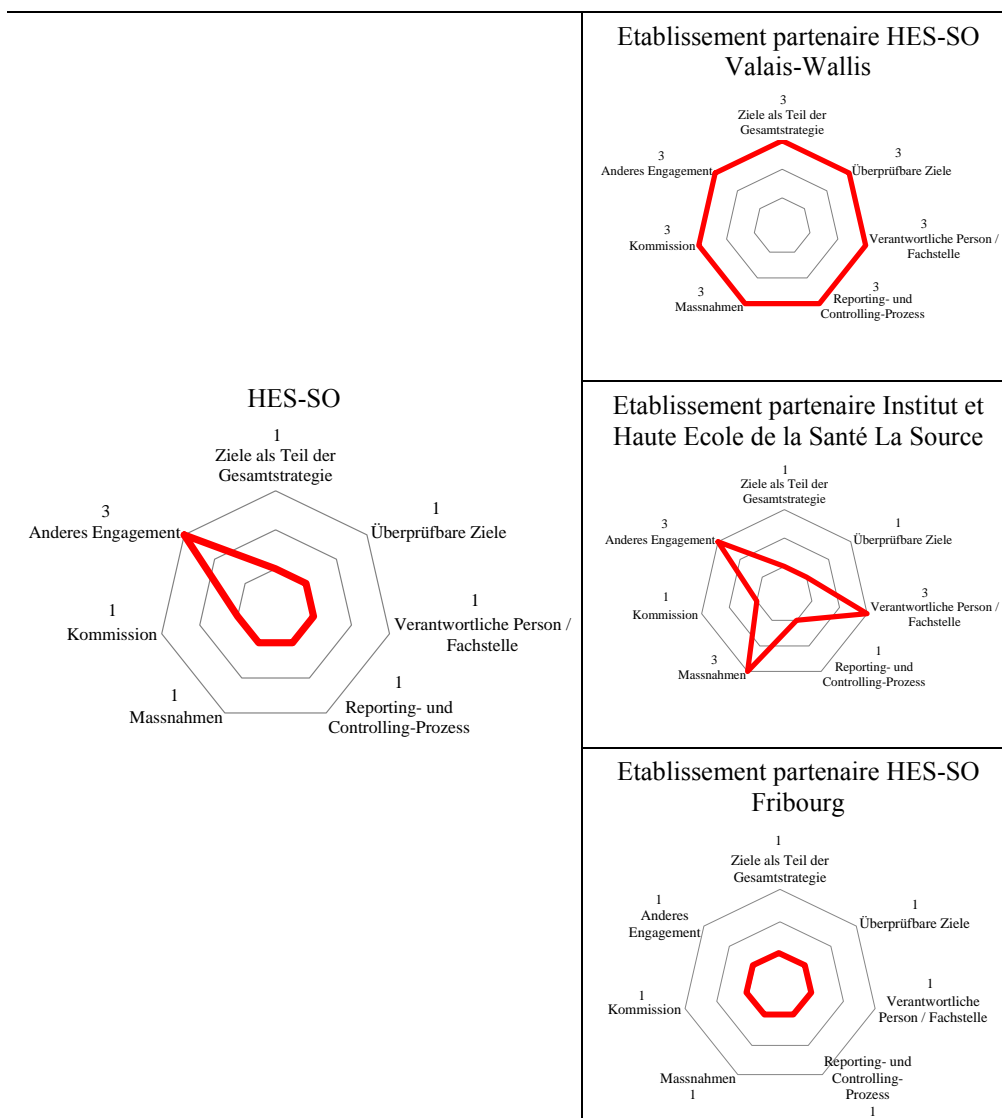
HES-SO

1
Ziele als Teil der Gesamtstrategie

1
Überprüfbare Ziele

1
Verantwortliche Person / Fachstelle

1
Reporting- und Controlling-Prozess

1
Massnahmen

1
Kommission

3
Anderes Engagement

Etablissement partenaire HES-SO Valais-Wallis

3
Ziele als Teil der Gesamtstrategie

3
Überprüfbare Ziele

3
Verantwortliche Person / Fachstelle

3
Reporting- und Controlling-Prozess

3
Massnahmen

3
Kommission

3
Anderes Engagement

Etablissement partenaire Institut et Haute Ecole de la Santé La Source

1
Ziele als Teil der Gesamtstrategie

1
Überprüfbare Ziele

3
Verantwortliche Person / Fachstelle

1
Reporting- und Controlling-Prozess

3
Massnahmen

1
Kommission

3
Anderes Engagement

Etablissement partenaire HES-SO Fribourg

1
Ziele als Teil der Gesamtstrategie

1
Überprüfbare Ziele

1
Verantwortliche Person / Fachstelle

Reporting- und Controlling-Prozess
1

Massnahmen
1

1
Kommission

1
Anderes Engagement